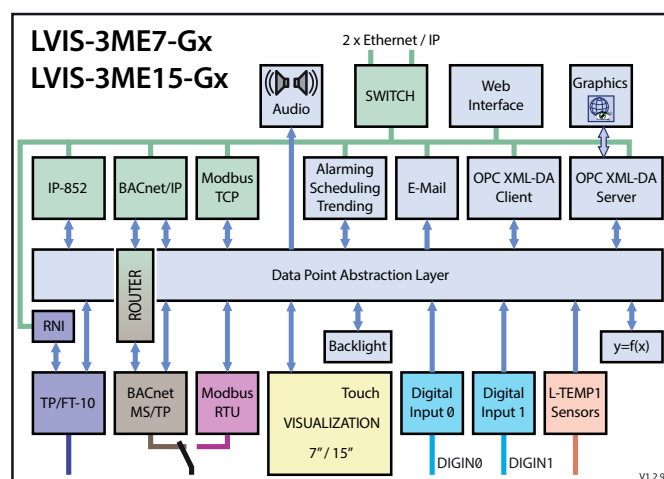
LVIS-3ME7-Gx
LVIS-3ME15-Gx

2 x Ethernet / IP

Audio

SWITCH

Web Interface

Graphics

IP-852

BACnet/IP

Modbus TCP

Alarming Scheduling Trending

E-Mail

OPC XML-DA Client

OPC XML-DA Server

ROUTER

Data Point Abstraction Layer

RNI

Backlight

y=f(x)

TP/FT-10

BACnet MS/TP

Modbus RTU

Touch

VISUALIZATION

7"/ 15"

Digital Input 0

Digital Input 1

L-TEMP1 Sensors

DIGIN0

DIGIN1

V1.2.9